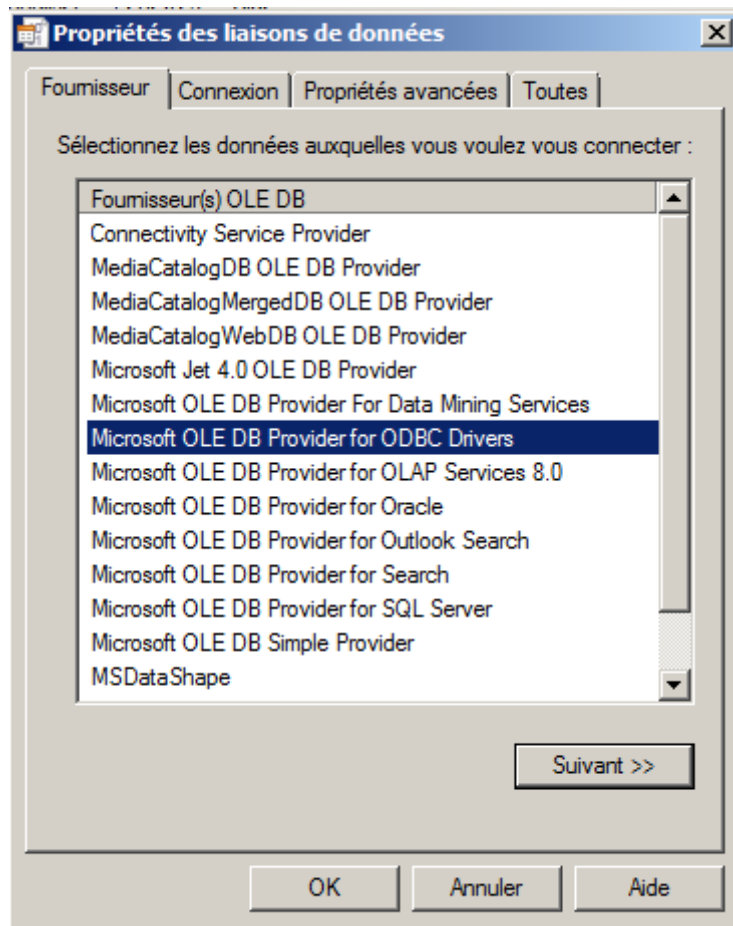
Propriétés des liaisons de données

Fournisseur | Connexion | Propriétés avancées | Toutes

Sélectionnez les données auxquelles vous voulez vous connecter :

Fournisseur(s) OLE DB
Connectivity Service Provider
MediaCatalogDB OLE DB Provider
MediaCatalogMergedDB OLE DB Provider
MediaCatalogWebDB OLE DB Provider
Microsoft Jet 4.0 OLE DB Provider
Microsoft OLE DB Provider For Data Mining Services
Microsoft OLE DB Provider for ODBC Drivers
Microsoft OLE DB Provider for OLAP Services 8.0
Microsoft OLE DB Provider for Oracle
Microsoft OLE DB Provider for Outlook Search
Microsoft OLE DB Provider for Search
Microsoft OLE DB Provider for SQL Server
Microsoft OLE DB Simple Provider
MSDataShape

Suivant >>

OK
Annuler
Aide